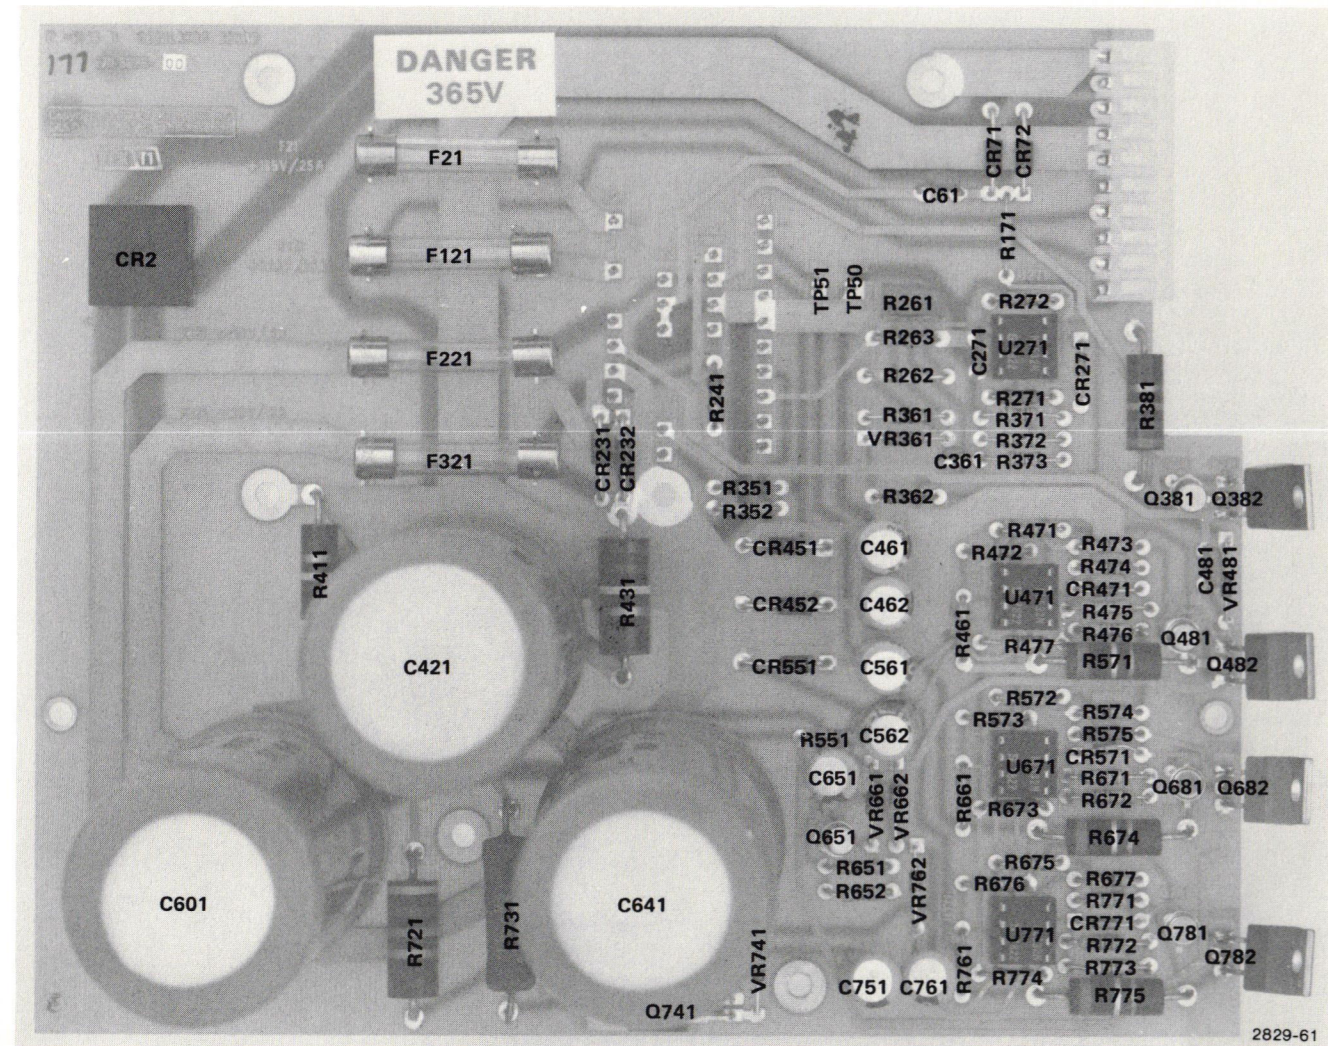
DANGER
365V

F21
F121
F221
F321
CR2
CR231
CR232
R241
TP51
TP50
C61
CR71
CR72
R171
R261
R272
R263
C271
U271
R262
R271
CR271
R381
R361
R371
VR361
R372
C361
R373
R351
R352
R362
Q381
Q382
R411
R431
C421
CR451
C461
R471
R472
R473
R474
C481
VR481
U471
CR471
CR452
C462
R475
R461
R476
Q481
R477
R571
Q482
CR551
C561
R572
R573
R574
R575
R551
C562
CR571
C651
U671
R671
Q681
Q682
VR661
VR662
R661
R672
R673
Q651
R674
R651
R675
R652
R676
R677
VR762
R771
C601
R721
R731
C641
CR771
U771
R772
Q781
VR741
R773
Q782
C751
C761
R761
R774
R775
Q741
2829-61